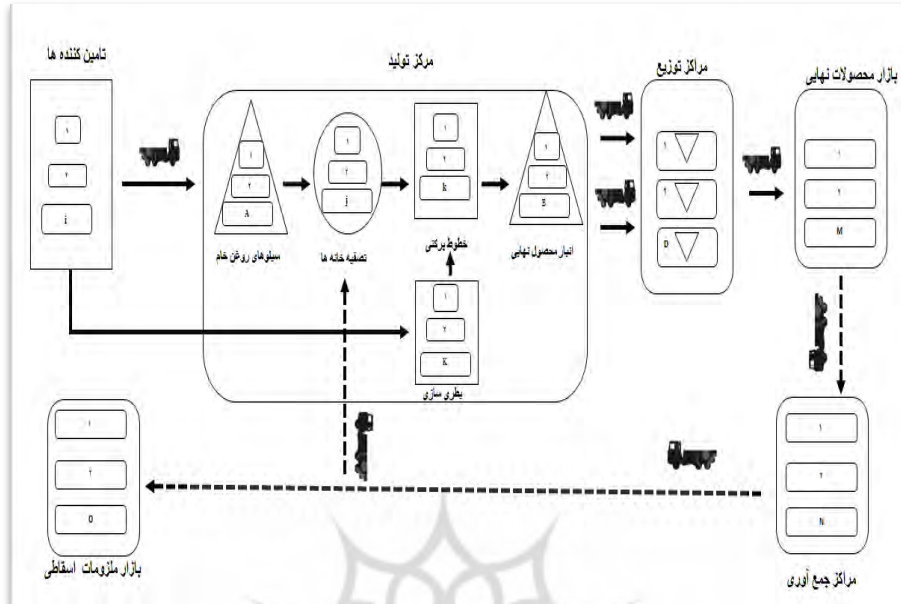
تامین کننده ها

۱

۲

i

مرکز تولید

۱

۲

A

سیلوهای روغن خام

۱

۲

j

تصفیه خانه ها

۱

۲

k

خطوط پرکنی

۱

۲

B

انبار محصول نهایی

۱

۲

K

بطری سازی

مراکز توزیع

۱

۲

D

بازار محصولات نهایی

۱

۲

M

مراکز جمع آوری

۱

۲

N

بازار ملزومات اسقاطی

۱

۲

O